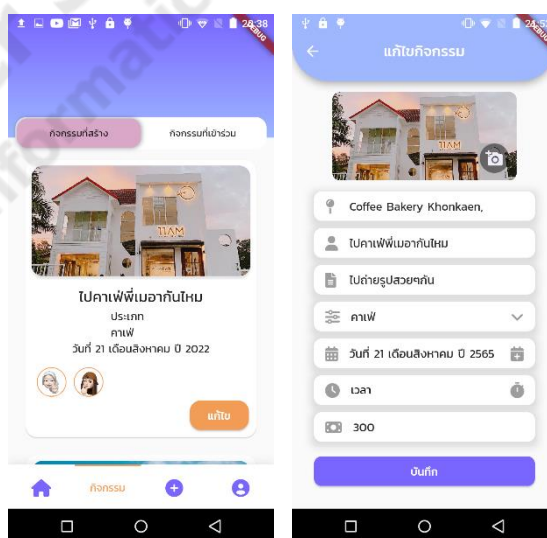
28:38
DEBUG

กิจกรรมที่สร้าง
กิจกรรมที่เข้าร่วม

11AM

ไปคาเฟ่พี่เมอากันไหม
ประเภท
คาเฟ่
วันที่ 21 เดือนสิงหาคม ปี 2022

แก้ไข

กิจกรรม

24:5
DEBUG

แก้ไขกิจกรรม

11AM

Coffee Bakery Khonkaen,
ไปคาเฟ่พี่เมอากันไหม
ไปถ่ายรูปสวยๆกัน
คาเฟ่
วันที่ 21 เดือนสิงหาคม ปี 2565
เวลา
300

บันทึก